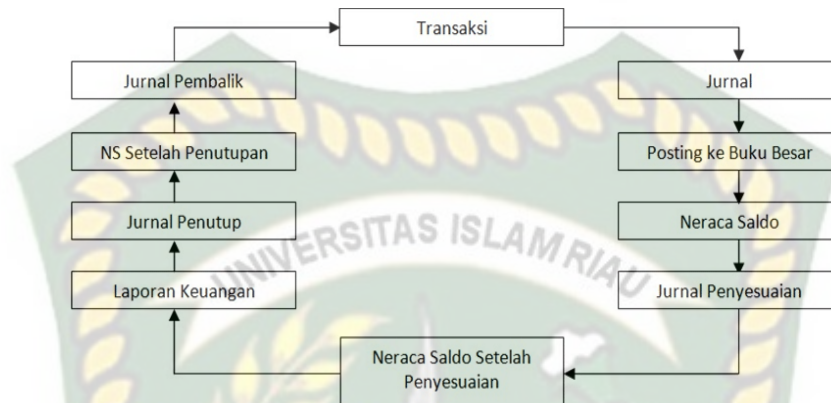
Transaksi

Jurnal

Posting ke Buku Besar

Neraca Saldo

Jurnal Penyesuaian

Neraca Saldo Setelah Penyesuaian

Laporan Keuangan

Jurnal Penutup

NS Setelah Penutupan

Jurnal Pembalik

UNIVERSITAS ISLAM RIAU